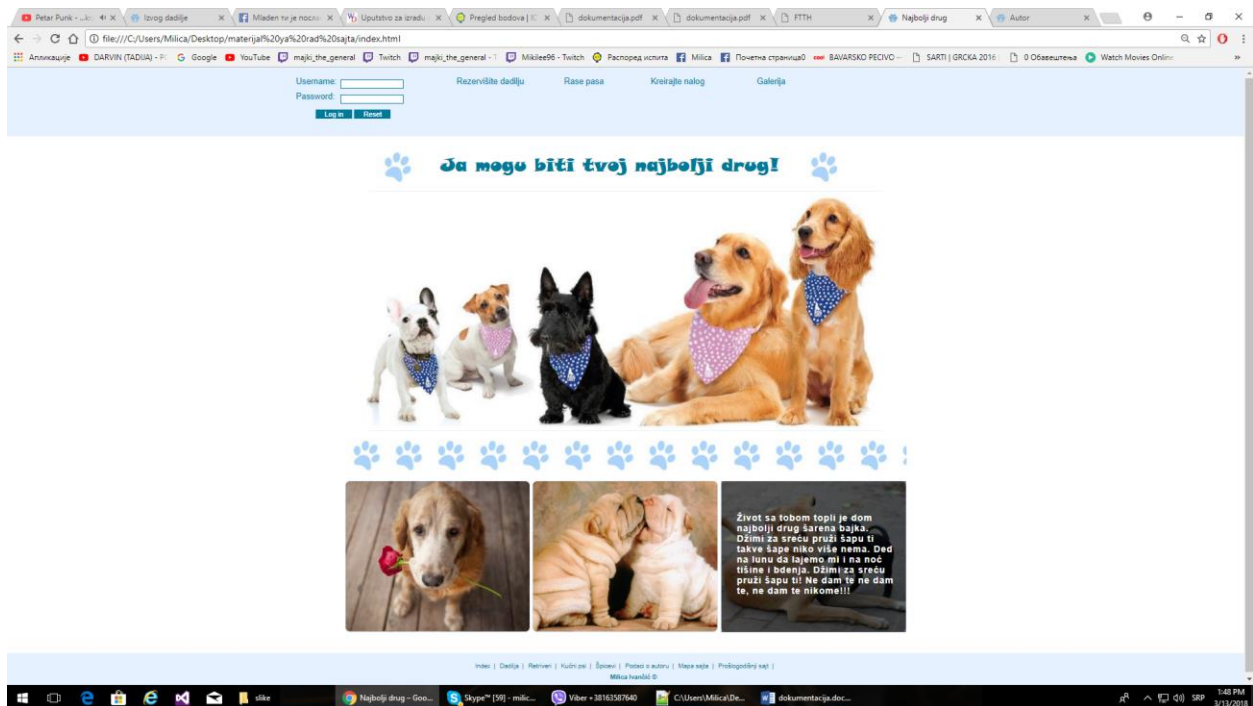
Petar Punk - ... | Izbrog dadilje | Mladen ... | Uputstvo za izradu | Pregled bodova | dokumentacija.pdf | dokumentacija.pdf | FTTH | Najbolji drug | Autor

file:///C:/Users/Milica/Desktop/materijal%20ya%20rad%20sajta/index.html

Апликације | DARVIN (TADIJA) - | Google | YouTube | majki_the_general | Twitch | majki_the_general - | Mikilee96 - Twitch | Распоред испита | Milica | Почетна страница0 | BAVARSKO PECIVO | SARTI | GRCKA 2016 | 0 Обавештења | Watch Movies Online

Username:
Password:
Log in Reset

Rezervišite dadilju | Rase pasa | Kreirajte nalog | Galerija

Ja mogu biti tvoj najbolji drug!

Život sa tobom topli je dom najbolji drug šarena bajka. Džimi za sreću pruži šapu ti takve šape niko više nema. Ded na lunu da lajemo mi i na noć tišine i bdenja. Džimi za sreću pruži šapu ti! Ne dam te ne dam te, ne dam te nikome!!!

Index | Dadilja | Retriver | Kućni psi | Špoevi | Podaci o autoru | Mapa sajta | Prošlogodišnji sajt |
Milica Ivančić ©

slike | Najbolji drug - Goo... | Skype™ [59] - milic... | Viber +38163587640 | C:\Users\Milica\De... | dokumentacija.doc...

SRP 1:48 PM 3/13/2018